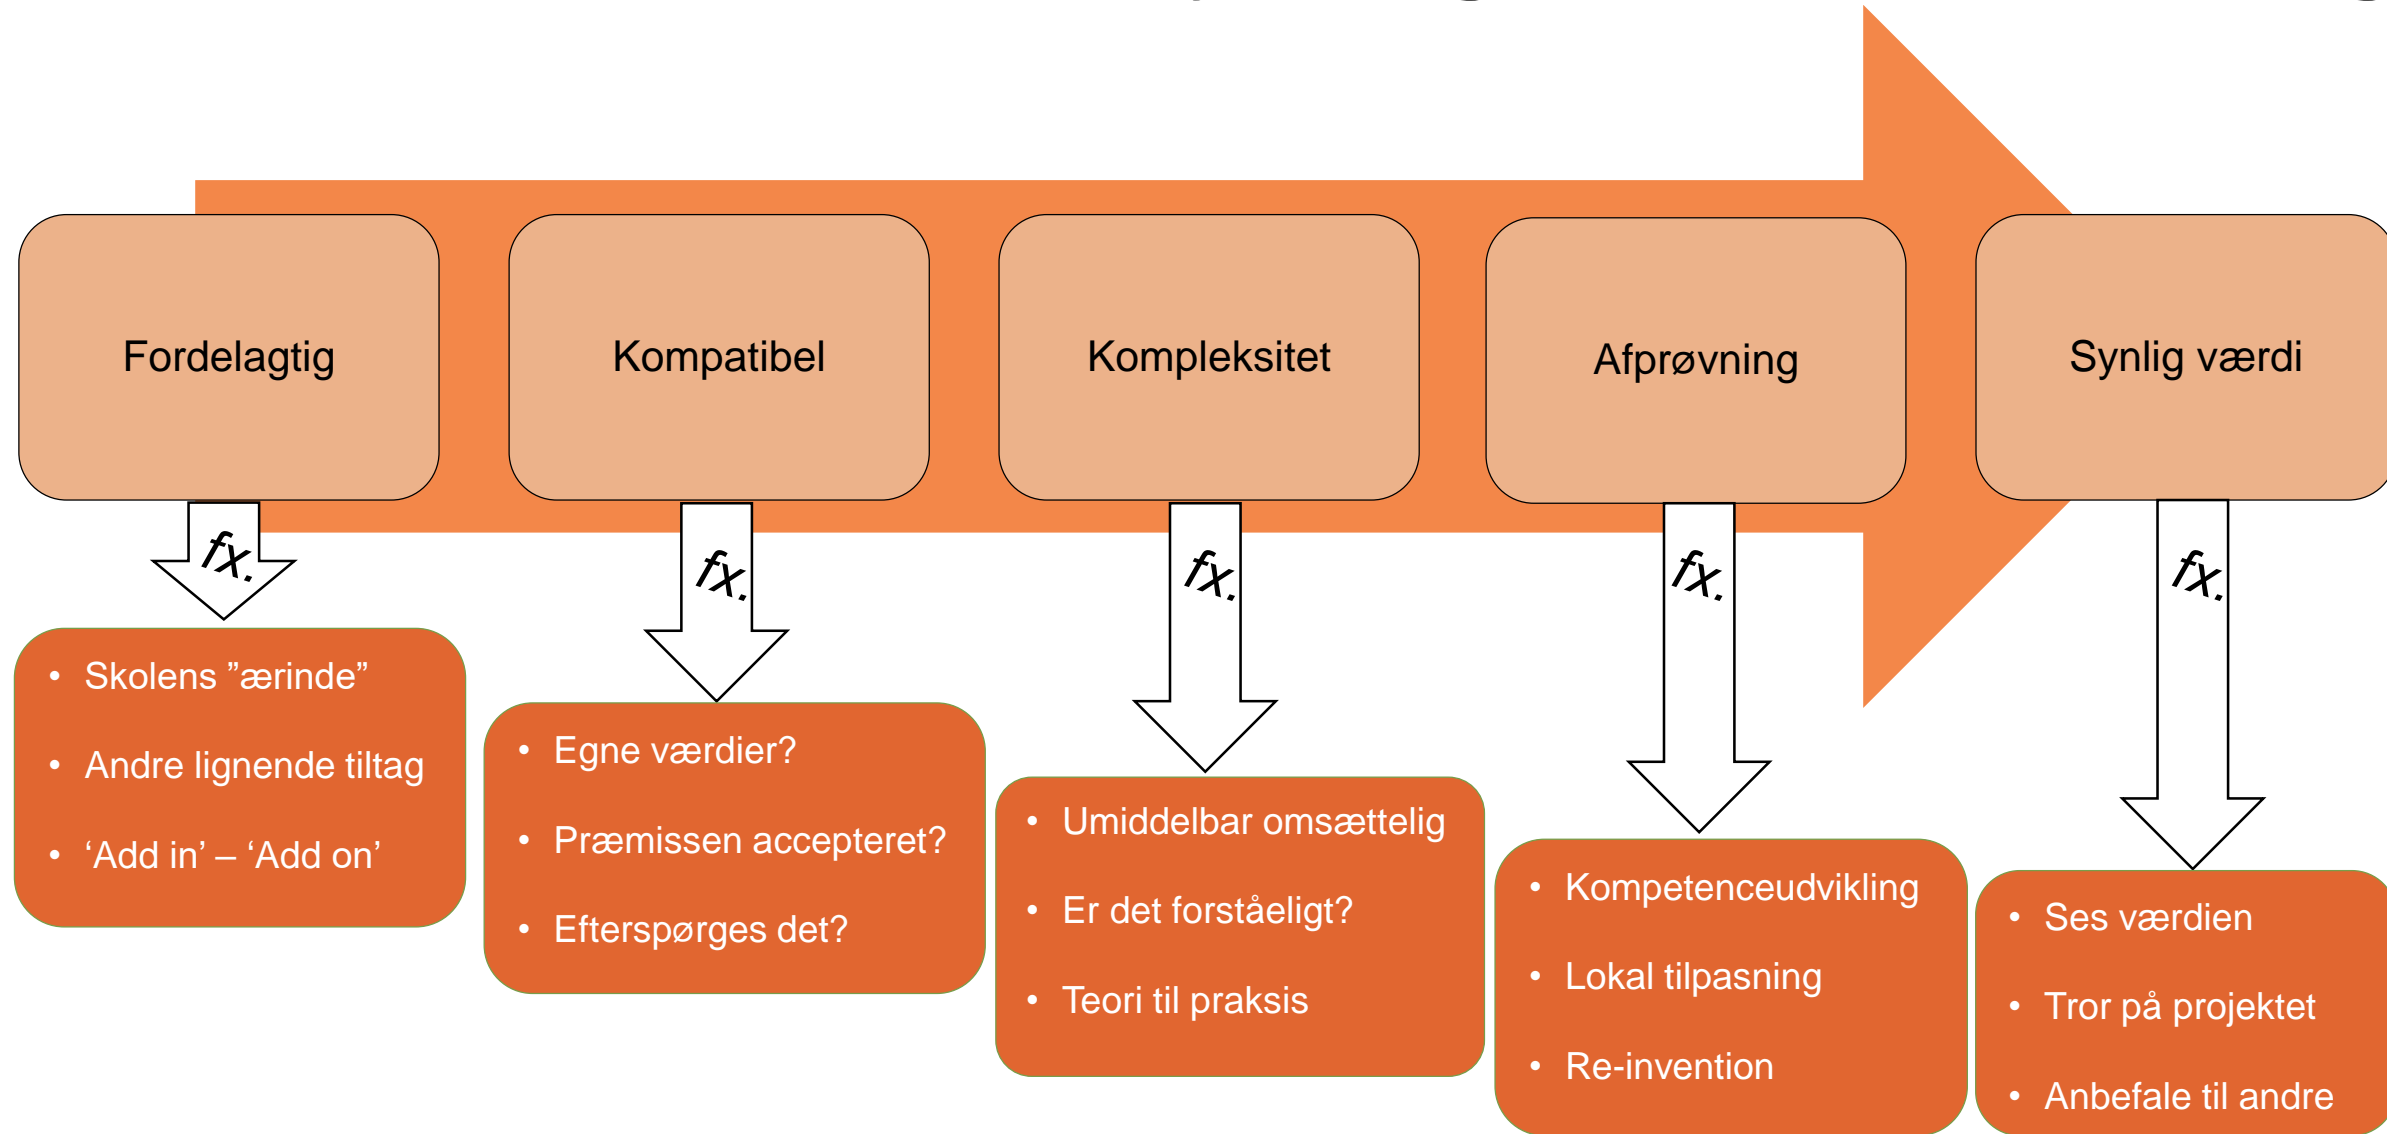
Fordelagtig

fx.

- Skolens ”ærinde”
- Andre lignende tiltag
- ‘Add in’ – ‘Add on’

Kompatibel

fx.

- Egne værdier?
- Præmissen accepteret?
- Efterspørges det?

Kompleksitet

fx.

- Umiddelbar omsættelig
- Er det forståeligt?
- Teori til praksis

Afprøvning

fx.

- Kompetenceudvikling
- Lokal tilpasning
- Re-invention

Synlig værdi

fx.

- Ses værdien
- Tror på projektet
- Anbefale til andre